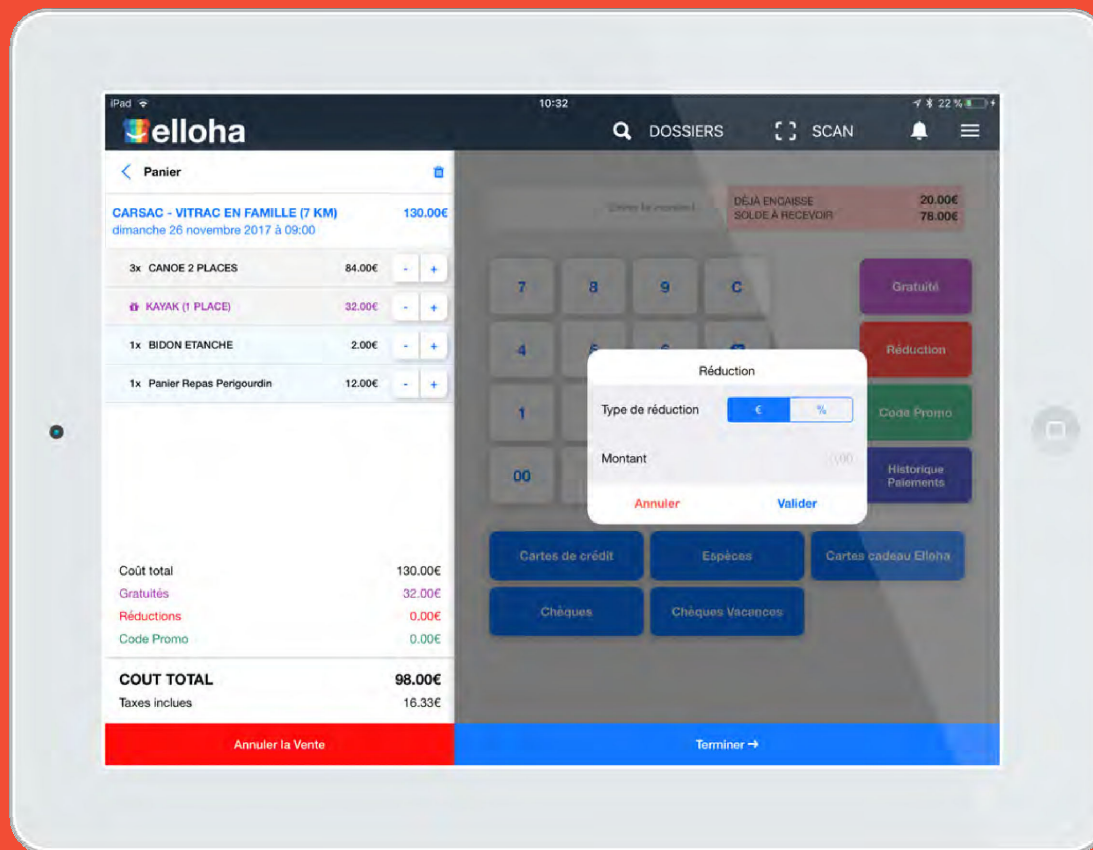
iPad
10:32
22 %

elloha
DOSSIERS
SCAN

Panier

CARSAC - VITRAC EN FAMILLE (7 KM) 130.00€
dimanche 26 novembre 2017 à 09:00

3x CANOE 2 PLACES 84.00€ - +
KAYAK (1 PLACE) 32.00€ - +
1x BIDON ETANCHE 2.00€ - +
1x Panier Repas Perigourdin 12.00€ - +

Coût total 130.00€
Gratuités 32.00€
Réductions 0.00€
Code Promo 0.00€

COUT TOTAL 98.00€
Taxes inclues 16.33€

Annuler la Vente

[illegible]
DÉJÀ ENCAISSÉ 20.00€
SOLDE À RECEVOIR 78.00€

7 8 9 C
4
1
00

Gratuité
Réduction
Code Promo
Historique Paiements

Réduction
Type de réduction € %
Montant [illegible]
Annuler Valider

Cartes de crédit
Espèces
Cartes cadeau Elloha
Chèques
Chèques Vacances

Terminer →